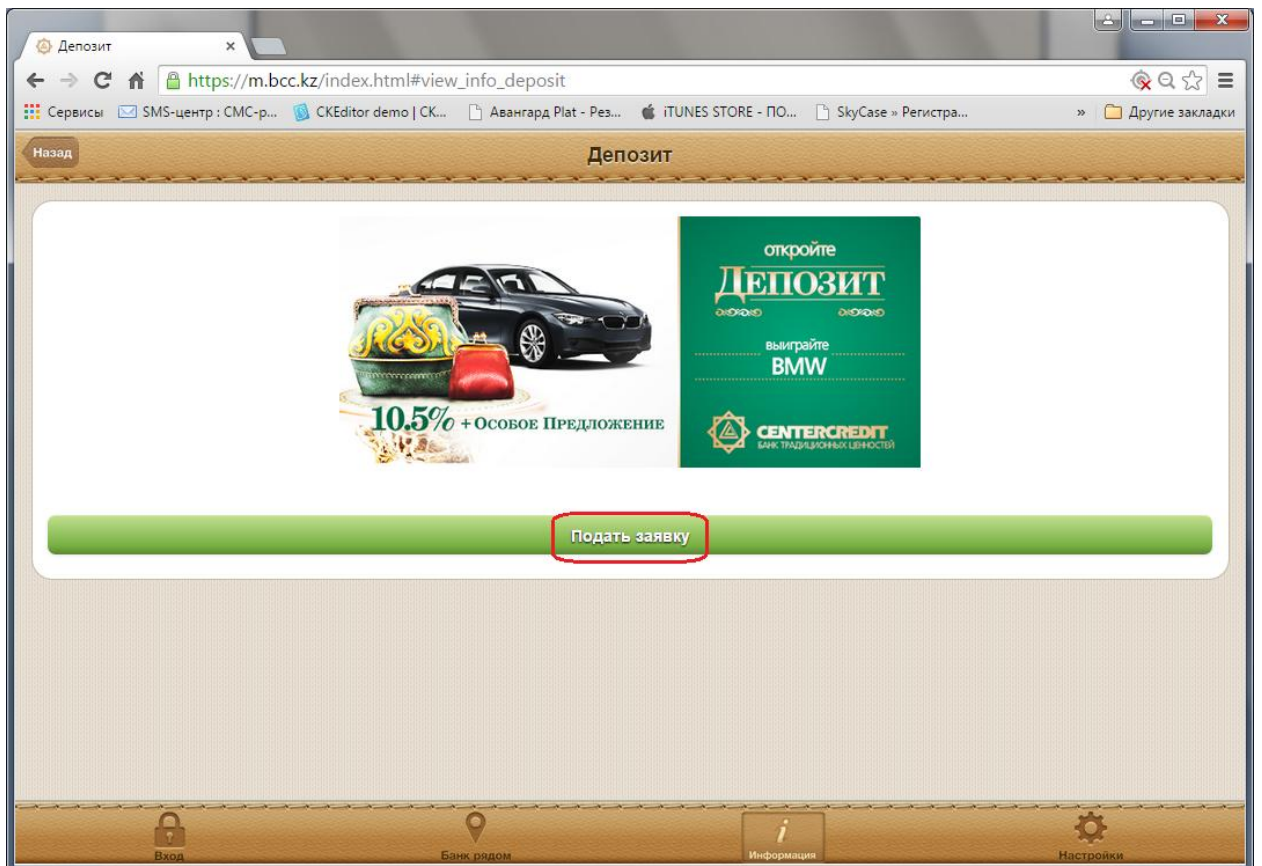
Депозит ×

https://m.bcc.kz/index.html#view_info_deposit

Сервисы SMS-центр : СМС-р... CKEditor demo | CK... Авангард Plat - Рез... iTUNES STORE - ПО... SkyCase » Регистра... » Другие закладки

Назад

Депозит

10.5% + Особое Предложение

откройте
Депозит
выиграйте
BMW

CENTERCREDIT
БАНК ТРАДИЦИОННЫХ ЦЕННОСТЕЙ

Подать заявку

Вход

Банк рядом

Информация

Настройки